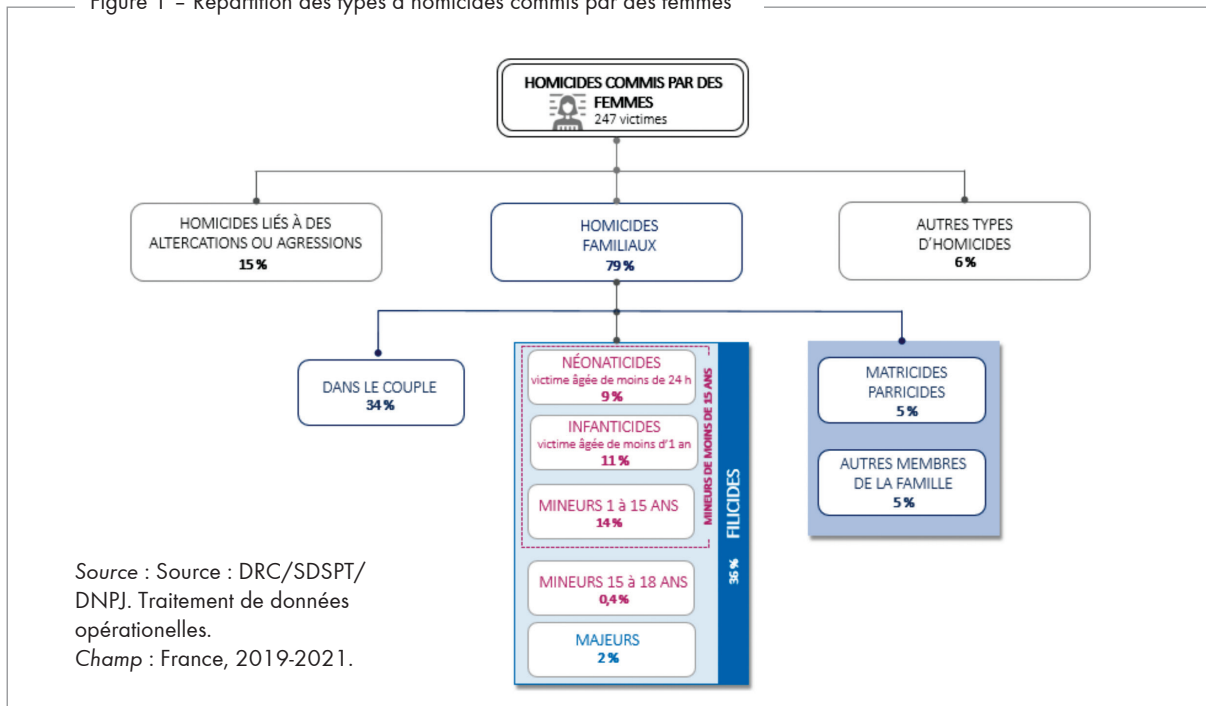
Figure 1 – Répartition des types d'homicides commis par des femmes

HOMICIDES COMMIS PAR DES FEMMES
247 victimes

HOMICIDES LIÉS À DES ALTERCATIONS OU AGRESSIONS
15 %

HOMICIDES FAMILIAUX
79 %

AUTRES TYPES D'HOMICIDES
6 %

DANS LE COUPLE
34 %

NÉONATICIDES
victime âgée de moins de 24 h
9 %

INFANTICIDES
victime âgée de moins d'1 an
11 %

MINEURS 1 à 15 ANS
14 %

MINEURS DE MOINS DE 15 ANS

MINEURS 15 à 18 ANS
0,4 %

MAJEURS
2 %

FILICIDES
36 %

MATRICIDES PARRICIDES
5 %

AUTRES MEMBRES DE LA FAMILLE
5 %

Source : Source : DRC/SDSPT/DNPJ. Traitement de données opérationelles.
Champ : France, 2019-2021.